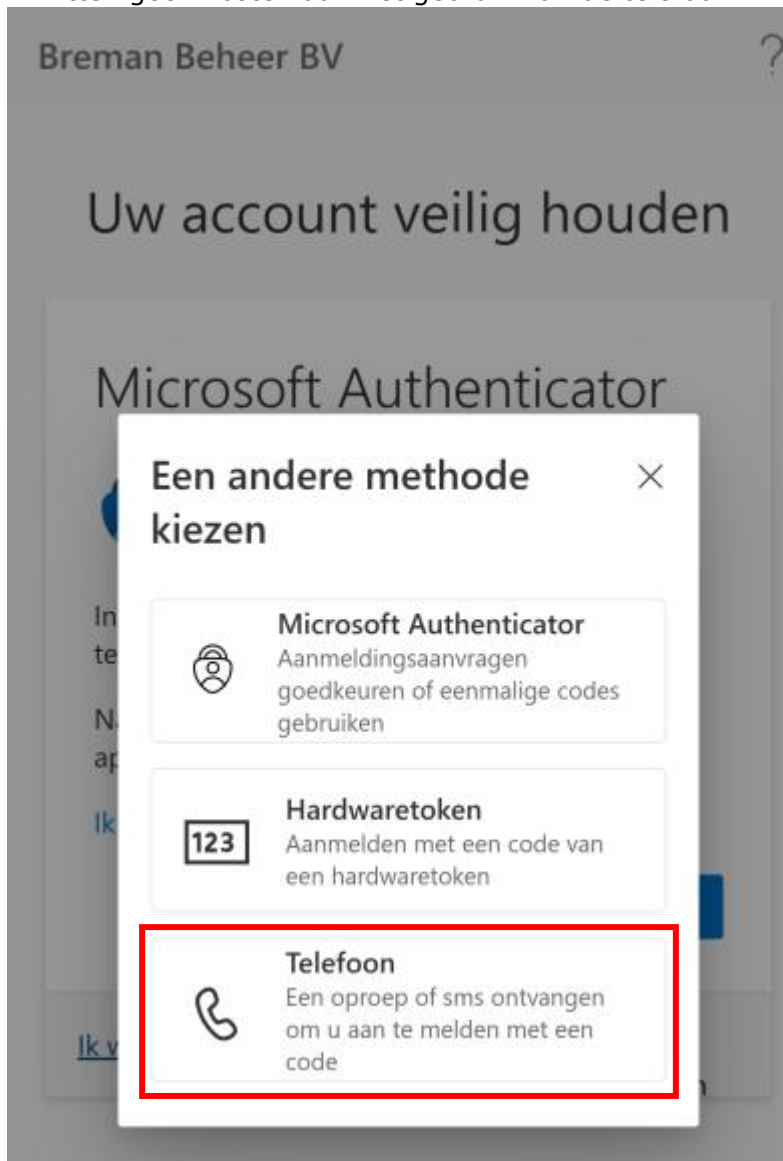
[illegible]

Breman Beheer BV

?

Uw account veilig houden

Microsoft Authenticator

In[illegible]
te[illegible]

N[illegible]
ap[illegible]

Ik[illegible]

Ik v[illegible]

Een andere methode kiezen

×

Microsoft Authenticator
Aanmeldingsaanvragen goedkeuren of eenmalige codes gebruiken

123
Hardwaretoken
Aanmelden met een code van een hardwaretoken

Telefoon
Een oproep of sms ontvangen om u aan te melden met een code